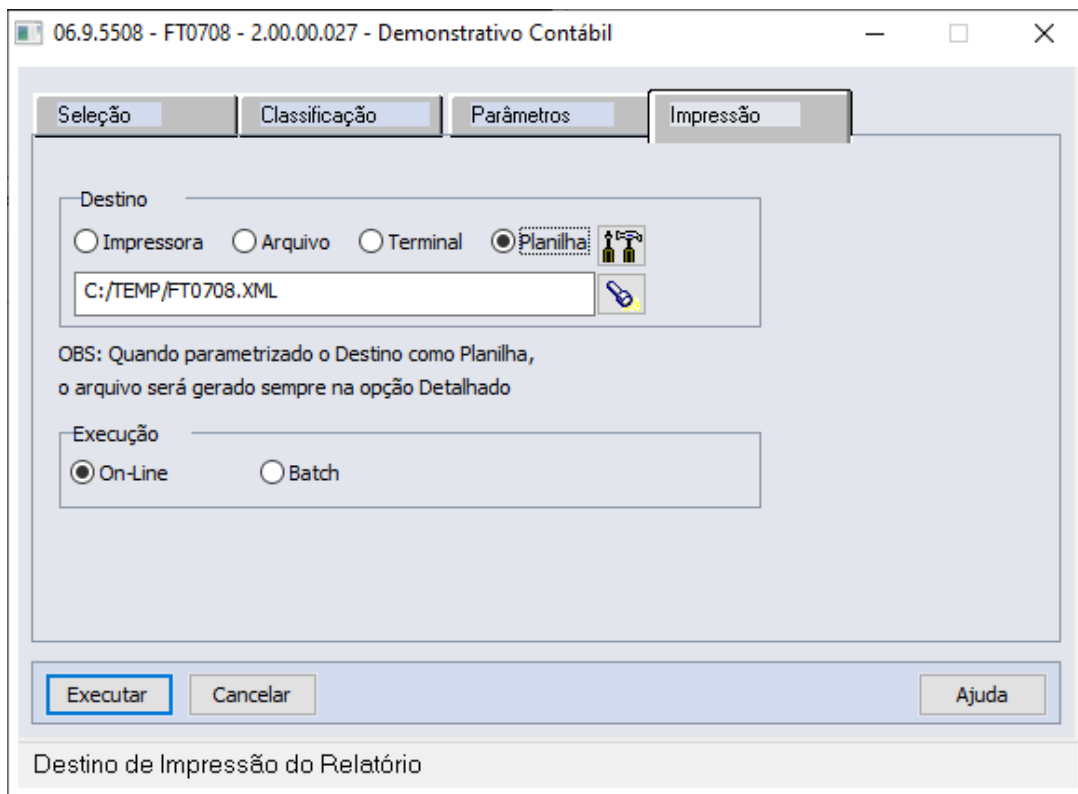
06.9.5508 - FT0708 - 2.00.00.027 - Demonstrativo Contábil

Seleção | Classificação | Parâmetros | Impressão

Destino

Impressora  Arquivo  Terminal  Planilha

C:/TEMP/FT0708.XML

OBS: Quando parametrizado o Destino como Planilha, o arquivo será gerado sempre na opção Detalhado

Execução

On-Line  Batch

Executar  Cancelar  Ajuda

Destino de Impressão do Relatório